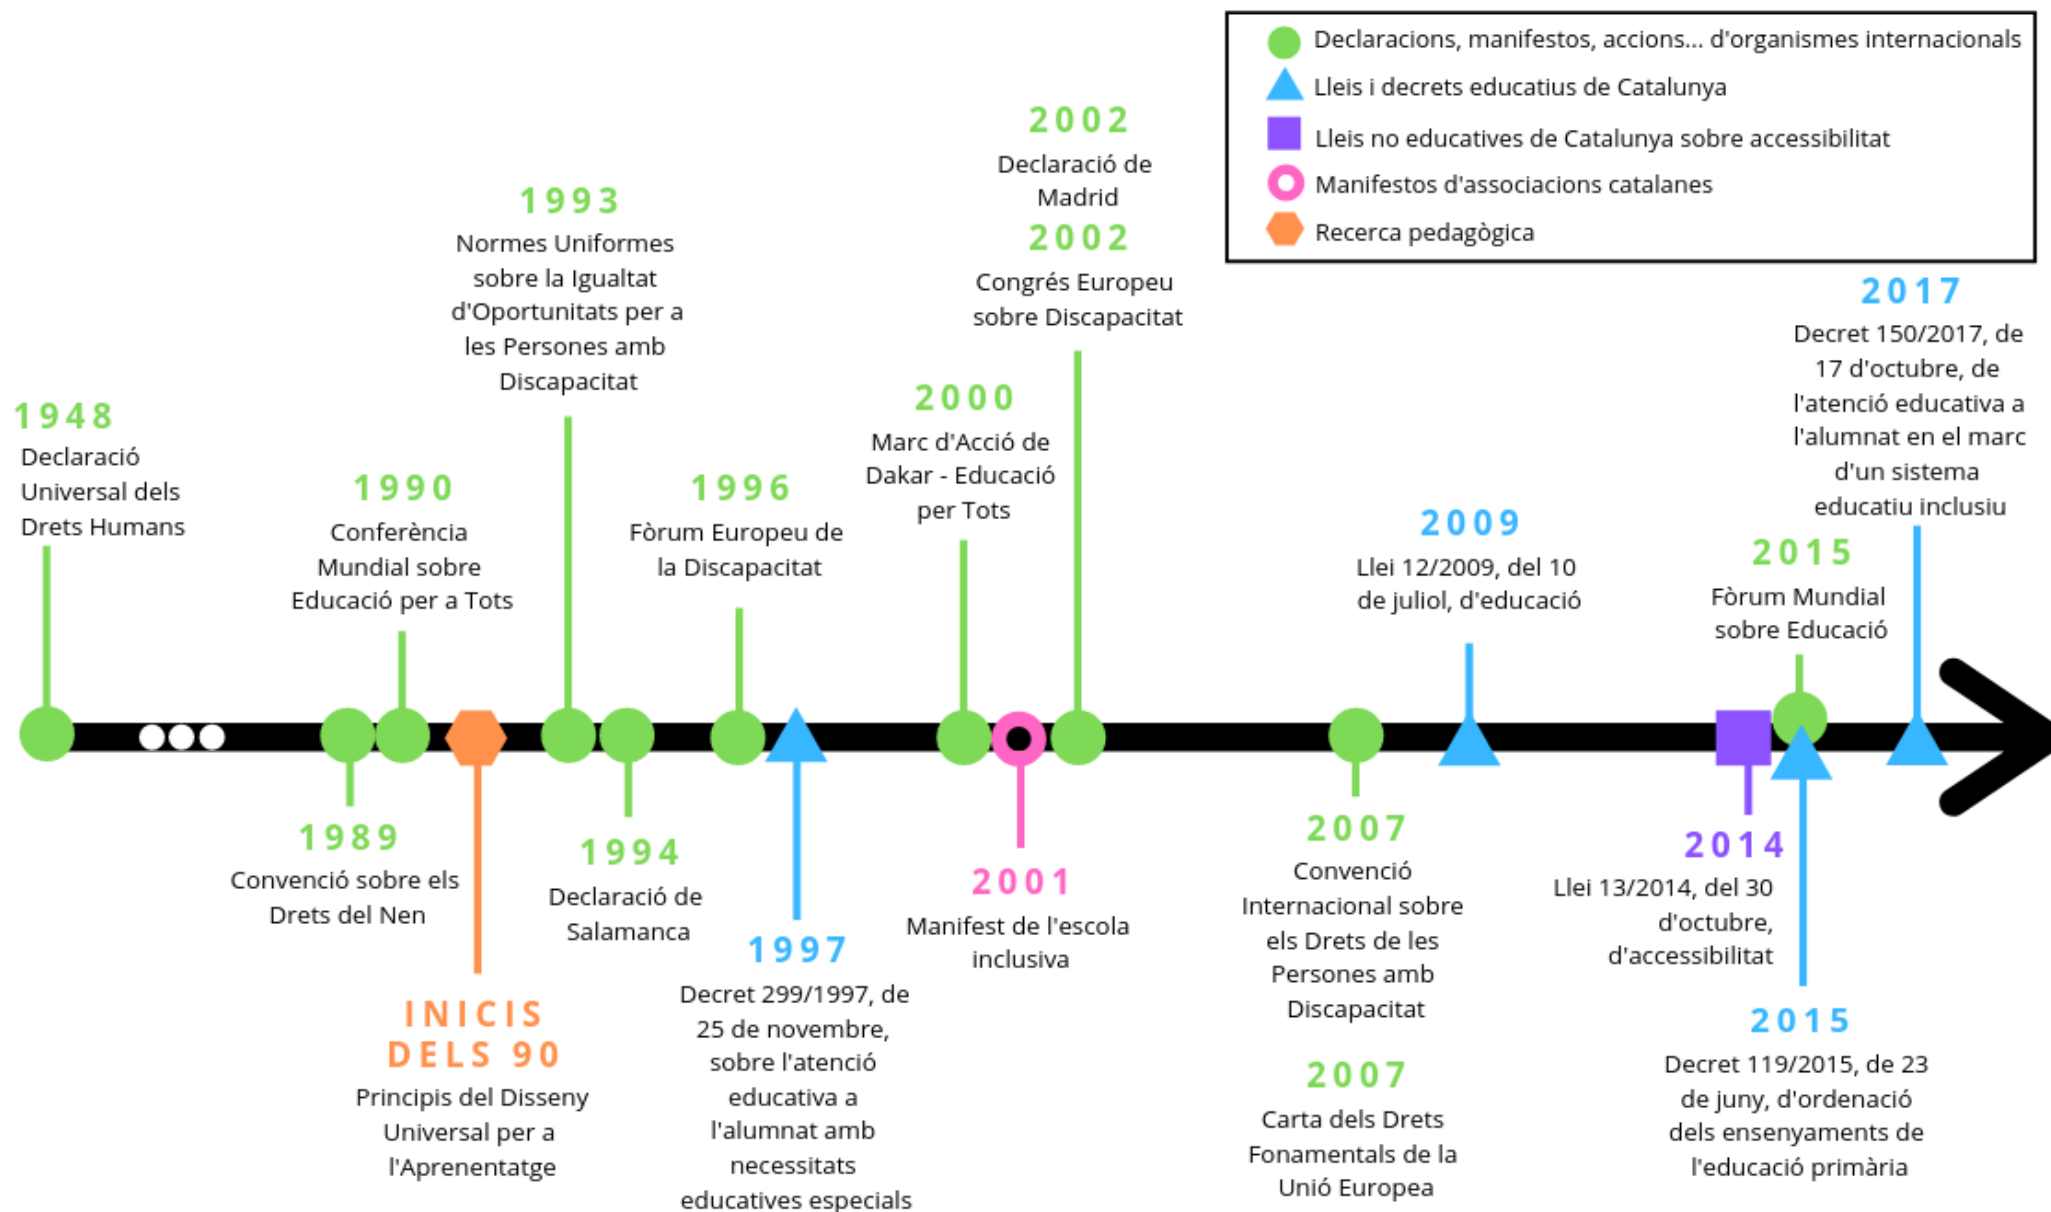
Declaracions, manifestos, accions... d'organismes internacionals
Lleis i decrets educatius de Catalunya
Lleis no educatives de Catalunya sobre accessibilitat
Manifestos d'associacions catalanes
Recerca pedagògica

1948
Declaració Universal dels Drets Humans

1989
Convenció sobre els Drets del Nen

1990
Conferència Mundial sobre Educació per a Tots

INICIS DELS 90
Principis del Disseny Universal per a l'Aprenentatge

1993
Normes Uniformes sobre la Igualtat d'Oportunitats per a les Persones amb Discapacitat

1994
Declaració de Salamanca

1996
Fòrum Europeu de la Discapacitat

1997
Decret 299/1997, de 25 de novembre, sobre l'atenció educativa a l'alumnat amb necessitats educatives especials

2000
Marc d'Acció de Dakar - Educació per Tots

2001
Manifest de l'escola inclusiva

2002
Declaració de Madrid

2002
Congrés Europeu sobre Discapacitat

2007
Convenció Internacional sobre els Drets de les Persones amb Discapacitat

2007
Carta dels Drets Fonamentals de la Unió Europea

2009
Llei 12/2009, del 10 de juliol, d'educació

2014
Llei 13/2014, del 30 d'octubre, d'accessibilitat

2015
Fòrum Mundial sobre Educació

2015
Decret 119/2015, de 23 de juny, d'ordenació dels ensenyaments de l'educació primària

2017
Decret 150/2017, de 17 d'octubre, de l'atenció educativa a l'alumnat en el marc d'un sistema educatiu inclusiu